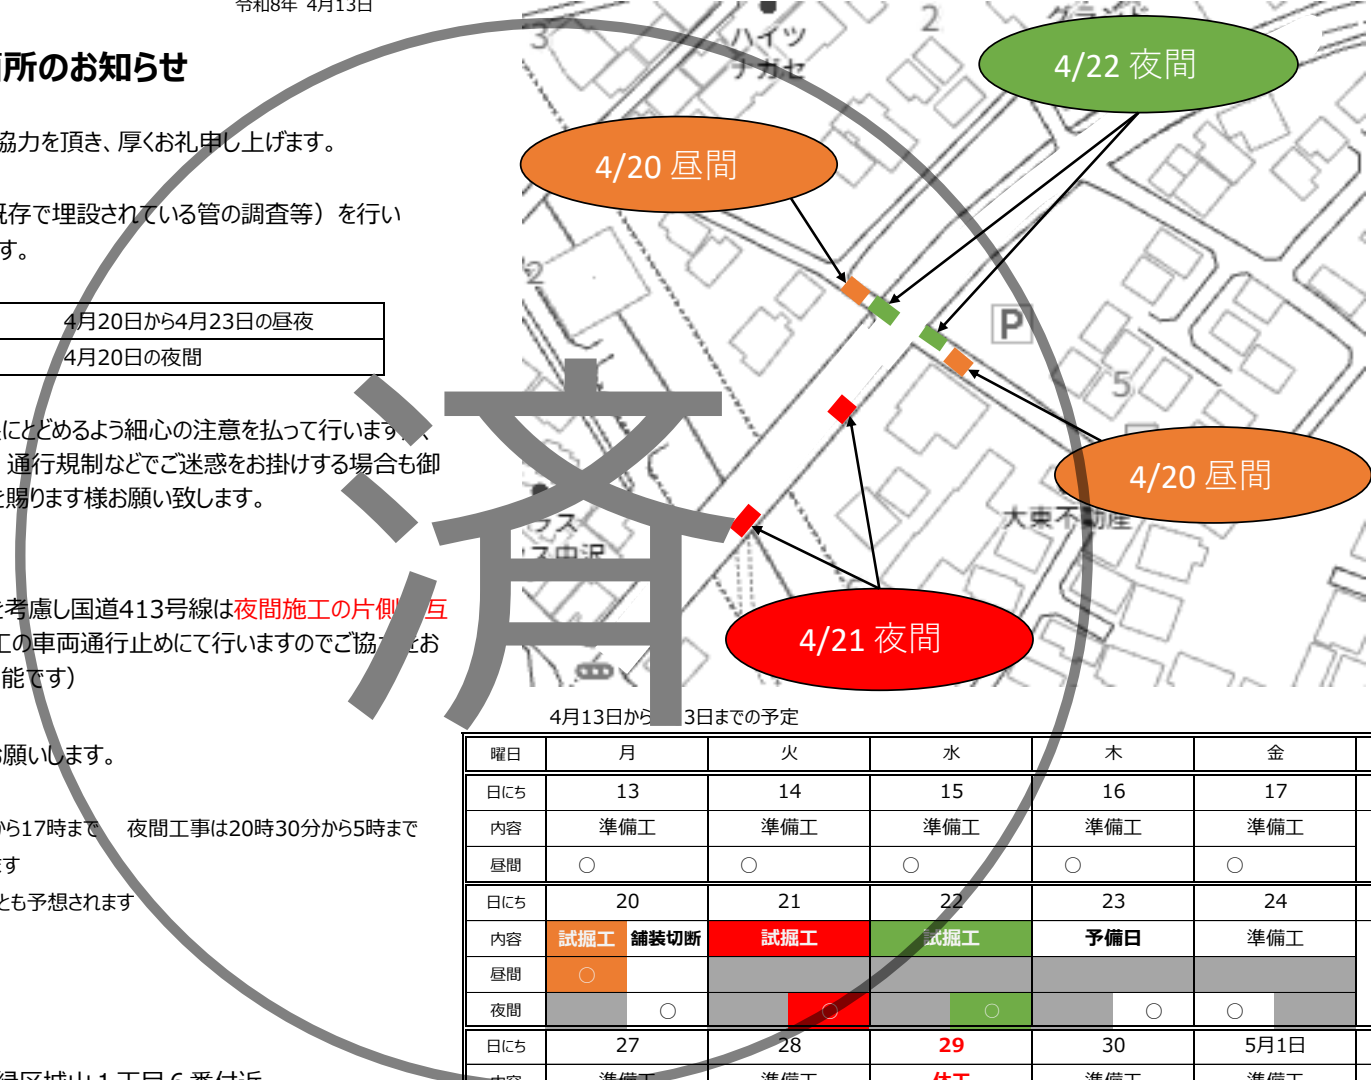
令和8年 4月13日

所のお知らせ

協力を頂き、厚くお礼申し上げます。

既存で埋設されている管の調査等）を行い
す。

| 4月20日から4月23日の昼夜 |
|---|
| 4月20日の夜間 |

にとどめるよう細心の注意を払って行います。
通行規制などでご迷惑をお掛けする場合も御
を賜ります様お願い致します。

を考慮し国道413号線は夜間施工の片側交互
工の車両通行止めにて行いますのでご協力をお
能です）

お願いします。

から17時まで　夜間工事は20時30分から5時まで
す
とも予想されます

緑区城山1丁目6番付近

済

ハイツ
ナガセ

3

2

P

5

大東不動産

4/22 夜間

4/20 昼間

4/20 昼間

4/21 夜間

4月13日から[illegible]3日までの予定

| 曜日 | 月 | | 火 | | 水 | | 木 | | 金 | |
|---|---|---|---|---|---|---|---|---|---|---|
| 日にち | 13 | | 14 | | 15 | | 16 | | 17 | |
| 内容 | 準備工 | | 準備工 | | 準備工 | | 準備工 | | 準備工 | |
| 昼間 | ○ | | ○ | | ○ | | ○ | | ○ | |
| 日にち | 20 | | 21 | | 22 | | 23 | | 24 | |
| 内容 | 試掘工 | 舗装切断 | 試掘工 | | 試掘工 | | 予備日 | | 準備工 | |
| 昼間 | ○ | | | | | | | | | |
| 夜間 | | ○ | | ○ | | ○ | | ○ | ○ | |
| 日にち | 27 | | 28 | | 29 | | 30 | | 5月1日 | |
| 内容 | 準備工 | | 準備工 | | 休工 | | 準備工 | | 準備工 | |